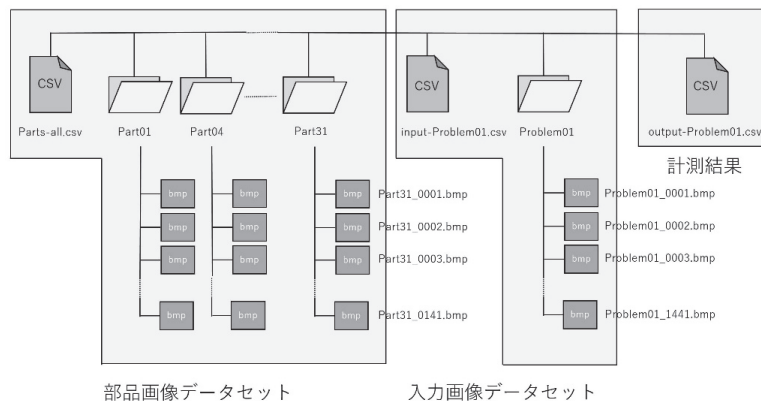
CSV
Parts-all.csv
Part01
Part04
Part31
CSV
input-Problem01.csv
Problem01
CSV
output-Problem01.csv
計測結果

bmp
bmp
bmp
bmp
bmp
bmp
bmp
bmp
bmp
Part31_0001.bmp
bmp
Part31_0002.bmp
bmp
Part31_0003.bmp
bmp
Part31_0141.bmp

bmp
Problem01_0001.bmp
bmp
Problem01_0002.bmp
bmp
Problem01_0003.bmp
bmp
Problem01_1441.bmp

部品画像データセット
入力画像データセット